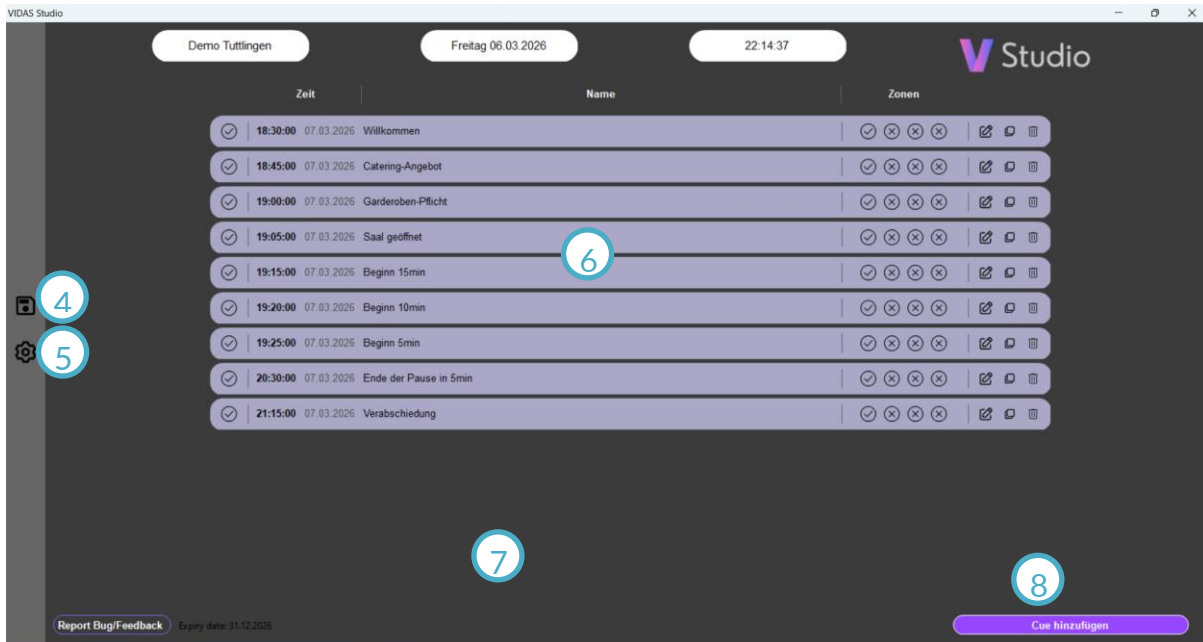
VIDAS Studio

Demo Tuttlingen

Freitag 06.03.2026

22:14:37

V Studio

| Zeit | Name | Zonen |
|---|---|---|
| 18:30:00 07.03.2026 | Willkommen | |
| 18:45:00 07.03.2026 | Catering-Angebot | |
| 19:00:00 07.03.2026 | Garderoben-Pflicht | |
| 19:05:00 07.03.2026 | Saal geöffnet | |
| 19:15:00 07.03.2026 | Beginn 15min | |
| 19:20:00 07.03.2026 | Beginn 10min | |
| 19:25:00 07.03.2026 | Beginn 5min | |
| 20:30:00 07.03.2026 | Ende der Pause in 5min | |
| 21:15:00 07.03.2026 | Verabschiedung | |

6

4

5

7

8

Report Bug/Feedback

Expiry date: 31.12.2026

Cue hinzufügen